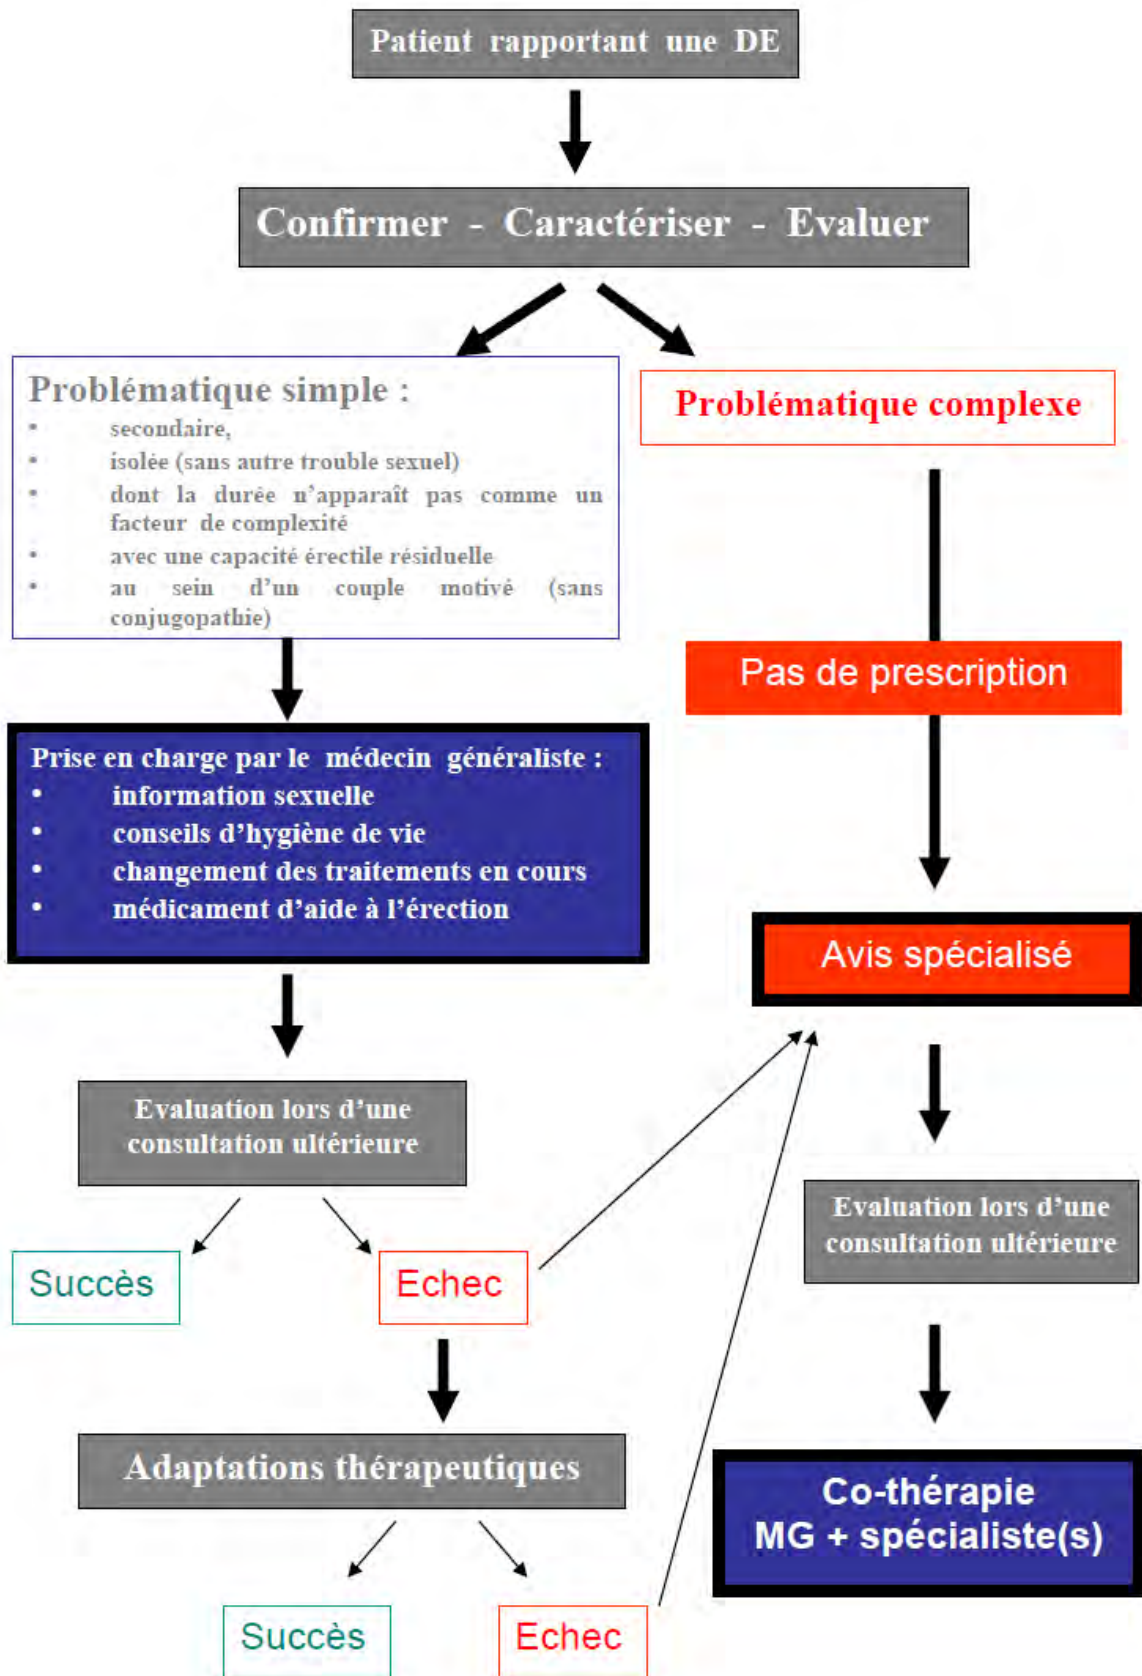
Patient rapportant une DE

Confirmer - Caractériser - Evaluer

Problématique simple :
• secondaire,
• isolée (sans autre trouble sexuel)
• dont la durée n'apparaît pas comme un facteur de complexité
• avec une capacité érectile résiduelle
• au sein d'un couple motivé (sans conjugopathie)

Problématique complexe

Pas de prescription

Prise en charge par le médecin généraliste :
• information sexuelle
• conseils d'hygiène de vie
• changement des traitements en cours
• médicament d'aide à l'érection

Avis spécialisé

Evaluation lors d'une consultation ultérieure

Evaluation lors d'une consultation ultérieure

Succès

Echec

Adaptations thérapeutiques

Co-thérapie MG + spécialiste(s)

Succès

Echec